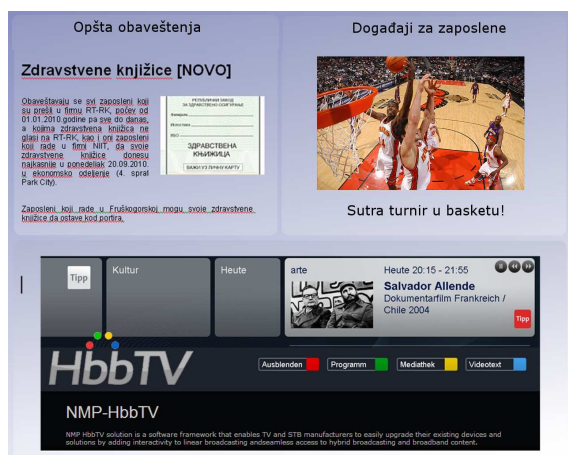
Opšta obaveštenja

Zdravstvene knjižice [NOVO]

Obaveštavaju se svi zaposleni koji su prešli u firmu RT-RK, počev od 01.01.2010.godine pa sve do danas, a kojima zdravstvena knjižica ne glasi na RT-RK, kao i oni zaposleni koji rade u firmi NIIT, da svoje zdravstvene knjižice donesu najkasnije u ponedeljak 20.09.2010. u ekonomsko odeljenje (4. sprat Park City).

РЕПУБЛИЧКИ ЗАВОД ЗА ЗДРАВСТВЕНО ОСИГУРАЊЕ

ЗДРАВСТВЕНА КЊИЖИЦА

Zaposleni koji rade u Fruškogorskoj mogu svoje zdravstvene knjižice da ostave kod portira.

Događaji za zaposlene

Sutra turnir u basketu!

Tipp

Kultur

Heute

arte

Heute 20:15 - 21:55

Salvador Allende

Dokumentarfilm Frankreich / Chile 2004

Tipp

HbbTV

Ausblenden

Programm

Mediathek

Videotext

NMP-HbbTV

NMP HbbTV solution is a software framework that enables TV and STB manufacturers to easily upgrade their existing devices and solutions by adding interactivity to linear broadcasting andseamless access to hybrid broadcasting and broadband content.